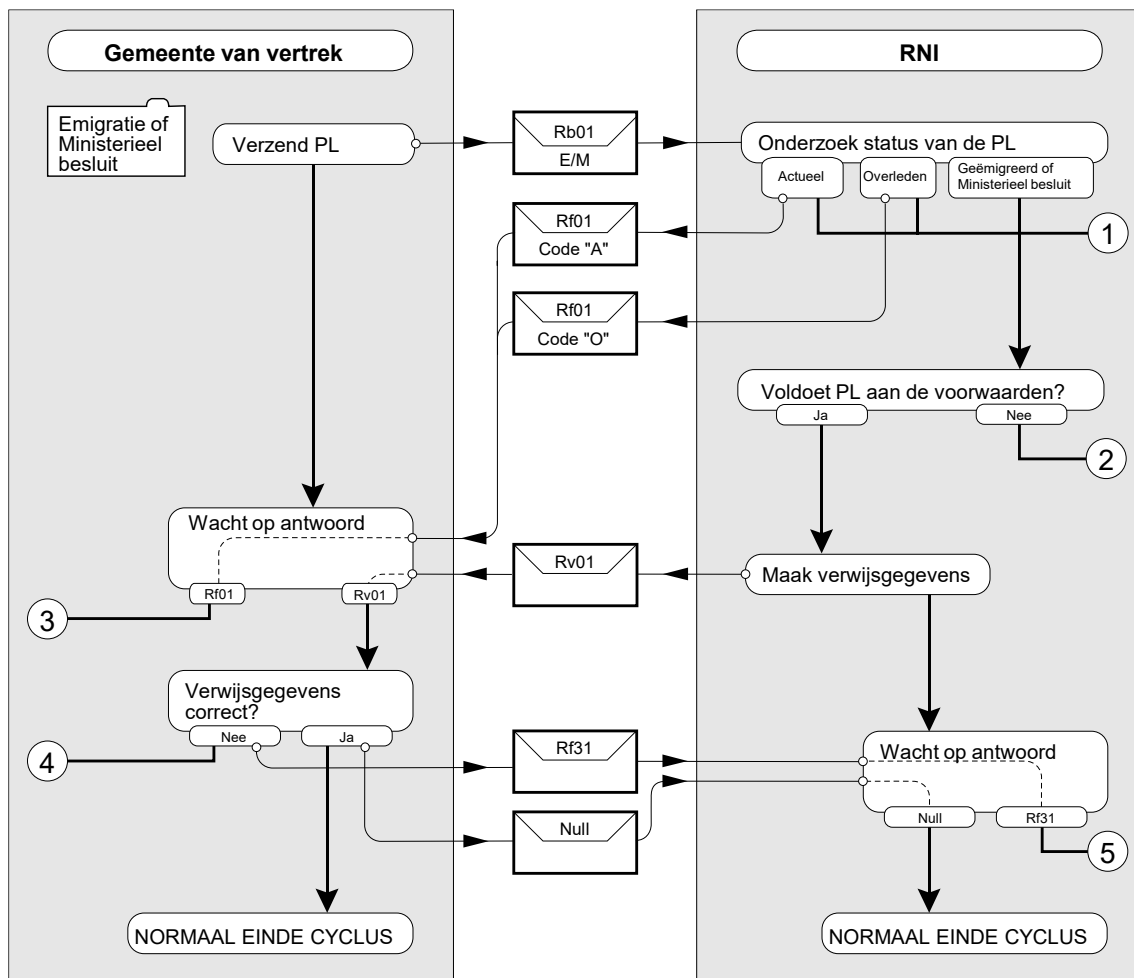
Gemeente van vertrek

RNI

Emigratie of Ministerieel besluit

Verzend PL

Rb01
E/M

Onderzoek status van de PL

Actueel

Overleden

Geëmigreerd of Ministerieel besluit

Rf01
Code "A"

1

Rf01
Code "O"

Voldoet PL aan de voorwaarden?

Ja

Nee

2

Wacht op antwoord

Rf01

Rv01

3

Rv01

Maak verwijsgegevens

Verwijsgegevens correct?

Nee

Ja

4

Rf31

Wacht op antwoord

Null

Null

Rf31

5

NORMAAL EINDE CYCLUS

NORMAAL EINDE CYCLUS